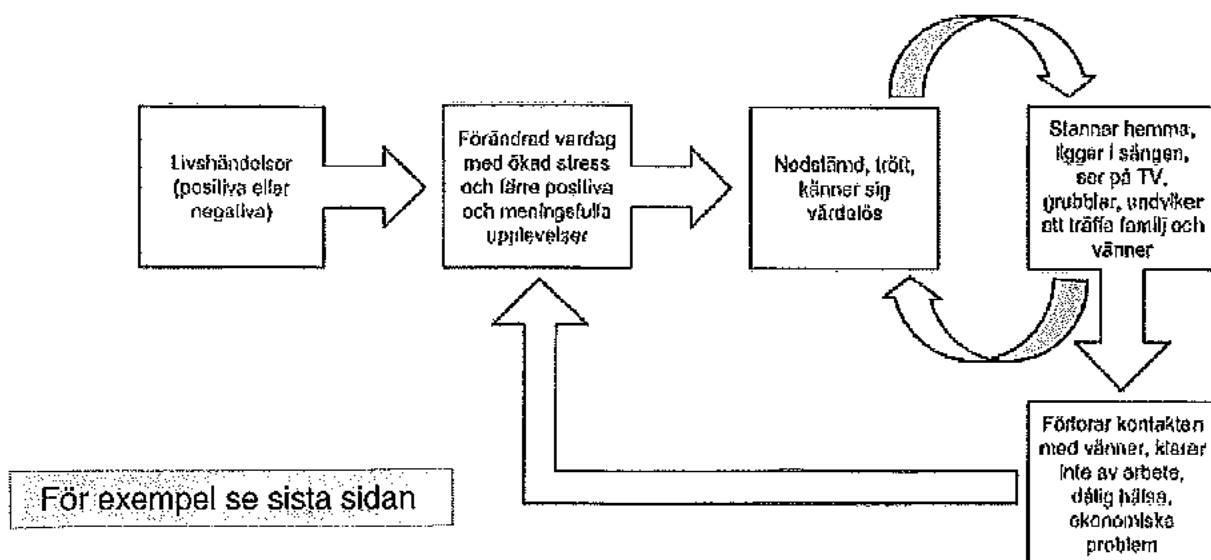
Livshändelser (positiva eller negativa)

Förändrad vardag med ökad stress och färre positiva och meningsfulla upplevelser

Nedstämd, trött, känner sig värdelös

Stanner hemma, ligger i sängen, ser på TV, grubblar, undviker att träffa familj och vänner

Förlorar kontakten med vänner, klarar inte av arbete, dålig hälsa, ekonomiska problem

För exempel se sista sidan